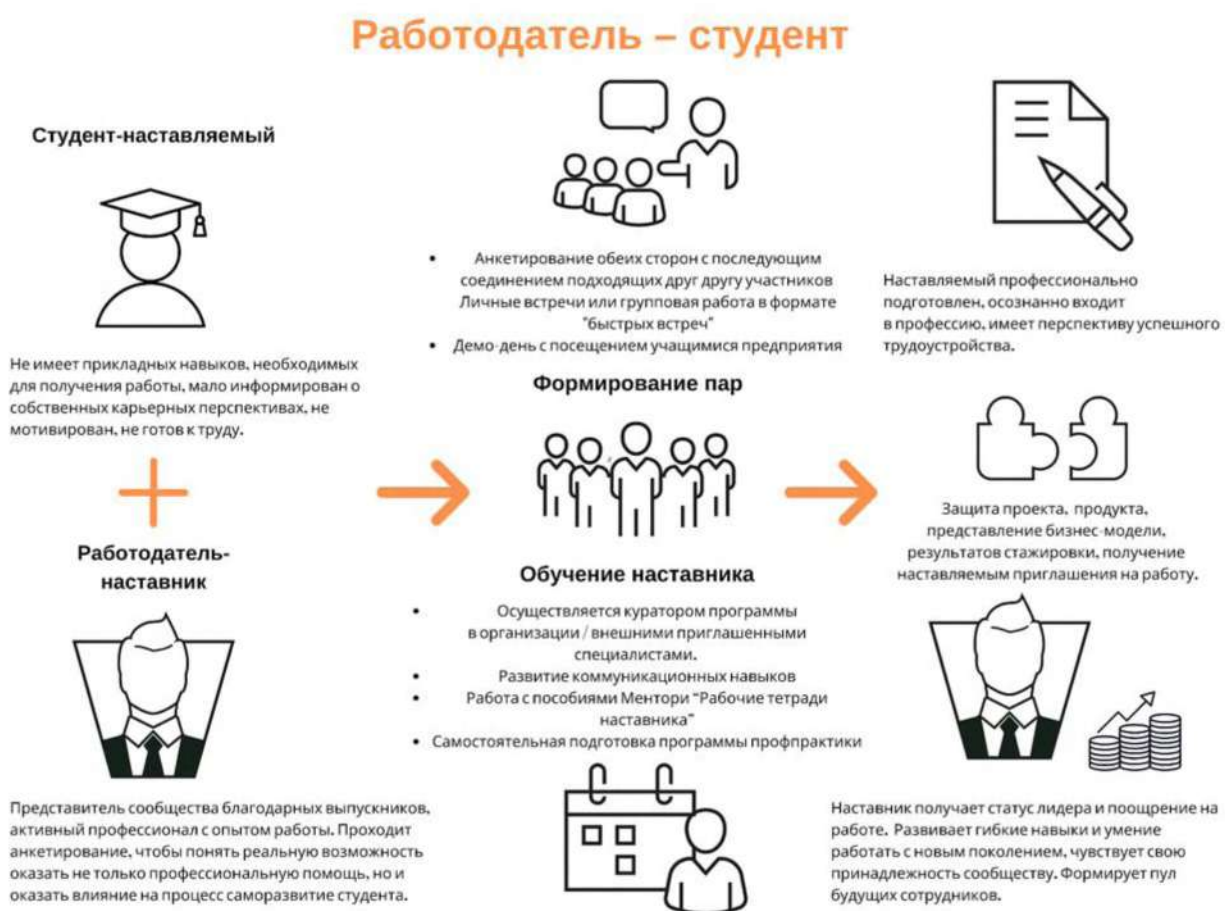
Работодатель – студент

Студент-наставляемый

Не имеет прикладных навыков, необходимых для получения работы, мало информирован о собственных карьерных перспективах, не мотивирован, не готов к труду.

+

Работодатель-наставник

Представитель сообщества благодарных выпускников, активный профессионал с опытом работы. Проходит анкетирование, чтобы понять реальную возможность оказать не только профессиональную помощь, но и оказать влияние на процесс саморазвитие студента.

• Анкетирование обеих сторон с последующим соединением подходящих друг другу участников Личные встречи или групповая работа в формате "быстрых встреч"
• Демо-день с посещением учащимися предприятия

Формирование пар

Обучение наставника

• Осуществляется куратором программы в организации / внешними приглашенными специалистами.
• Развитие коммуникационных навыков
• Работа с пособиями Ментори "Рабочие тетради наставника"
• Самостоятельная подготовка программы профпрактики

Наставляемый профессионально подготовлен, осознанно входит в профессию, имеет перспективу успешного трудоустройства.

Защита проекта, продукта, представление бизнес-модели, результатов стажировки, получение наставляемым приглашения на работу.

Наставник получает статус лидера и поощрение на работе. Развивает гибкие навыки и умение работать с новым поколением, чувствует свою принадлежность сообществу. Формирует пул будущих сотрудников.